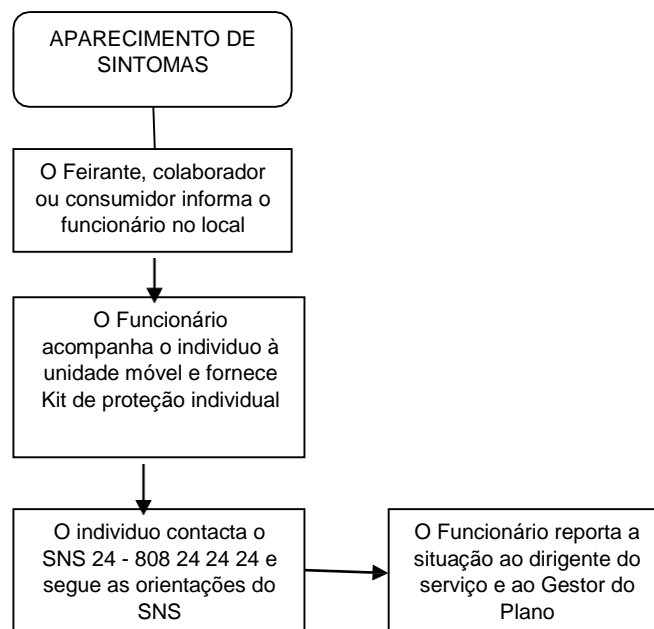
APARECIMENTO DE SINTOMAS

O Feirante, colaborador ou consumidor informa o funcionário no local

O Funcionário acompanha o individuo à unidade móvel e fornece Kit de proteção individual

O individuo contacta o SNS 24 - 808 24 24 24 e segue as orientações do SNS

O Funcionário reporta a situação ao dirigente do serviço e ao Gestor do Plano